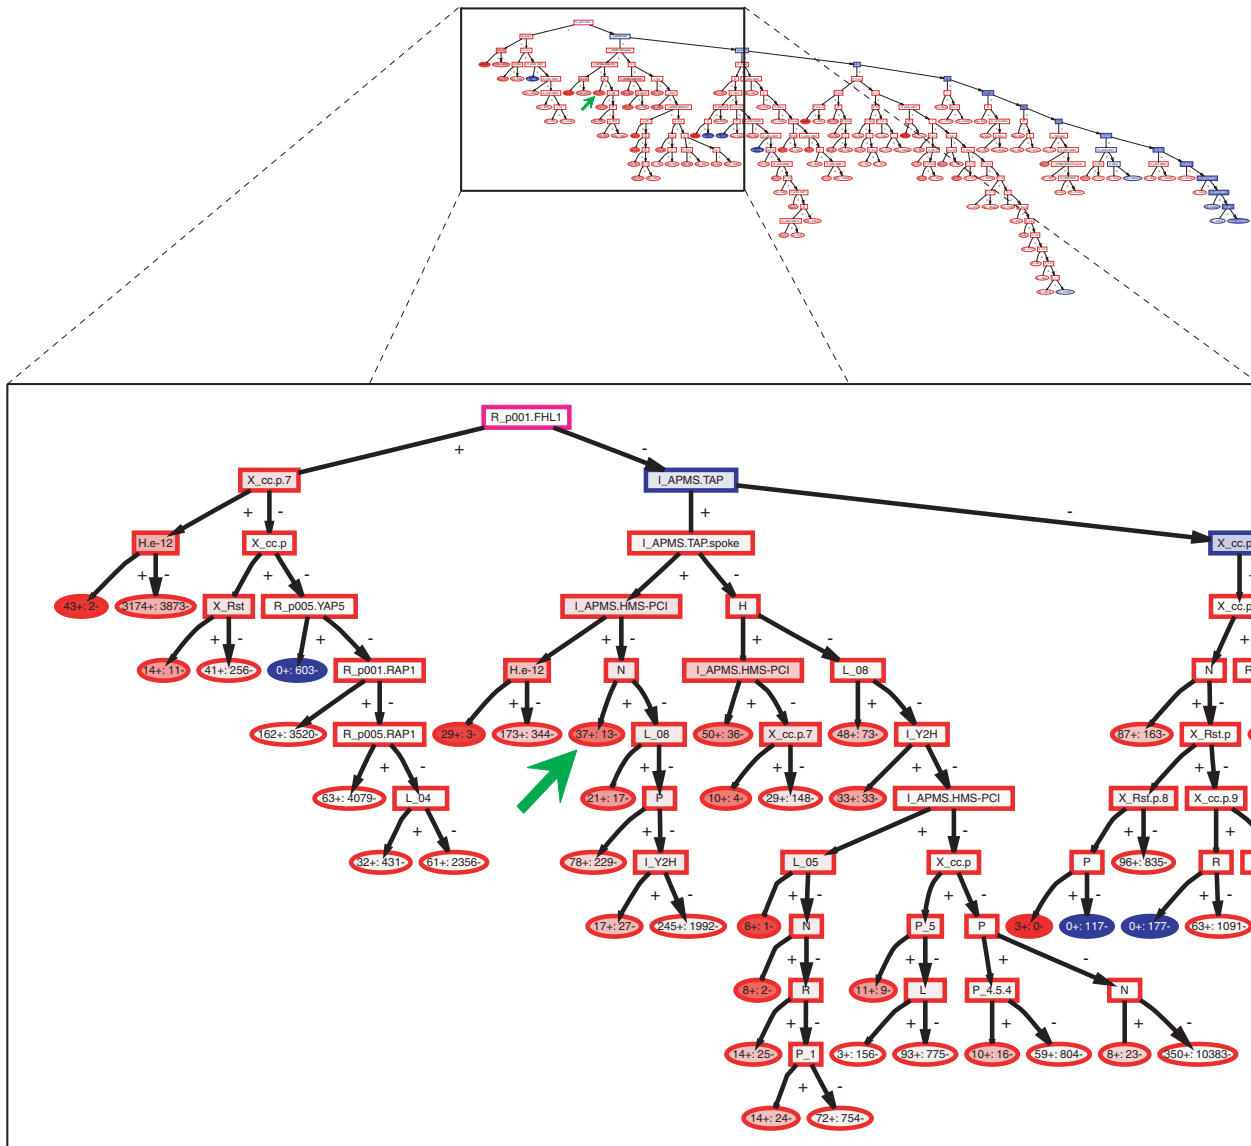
R_p001.FHL1
+
-
X_cc.p.7
I_APMS.TAP
+
-
+
-
H.e-12
X_cc.p
I_APMS.TAP.spoke
X_cc.p
+
-
+
-
+
-
43+: 2-
3174+: 3873-
X_Rst
R_p005.YAP5
I_APMS.HMS-PCI
H
X_cc.p
+
-
+
-
+
-
+
-
+
14+: 11-
41+: 256-
0+: 603-
R_p001.RAP1
H.e-12
N
I_APMS.HMS-PCI
L_08
N
R
+
-
+
-
+
-
+
-
+
-
+
-
+
162+: 3520-
R_p005.RAP1
29+: 3-
173+: 344-
37+: 13-
L_08
50+: 36-
X_cc.p.7
48+: 73-
I_Y2H
87+: 163-
X_Rst.p
+
-
+
-
+
-
+
-
+
-
+
-
63+: 4079-
L_04
21+: 17-
P
10+: 4-
29+: 148-
33+: 33-
I_APMS.HMS-PCI
X_Rst.p.8
X_cc.p.9
+
-
+
-
+
-
+
-
+
-
+
32+: 431-
61+: 2356-
78+: 229-
I_Y2H
L_05
X_cc.p
P
96+: 835-
R
+
-
+
-
+
-
+
-
+
-
17+: 27-
245+: 1992-
8+: 1-
N
P_5
P
3+: 0-
0+: 117-
0+: 177-
63+: 1091-
+
-
+
-
+
-
8+: 2-
R
11+: 9-
L
P_4.5.4
N
+
-
+
-
+
-
+
-
14+: 25-
P_1
3+: 156-
93+: 775-
10+: 16-
59+: 804-
8+: 23-
350+: 10383-
+
-
14+: 24-
72+: 754-